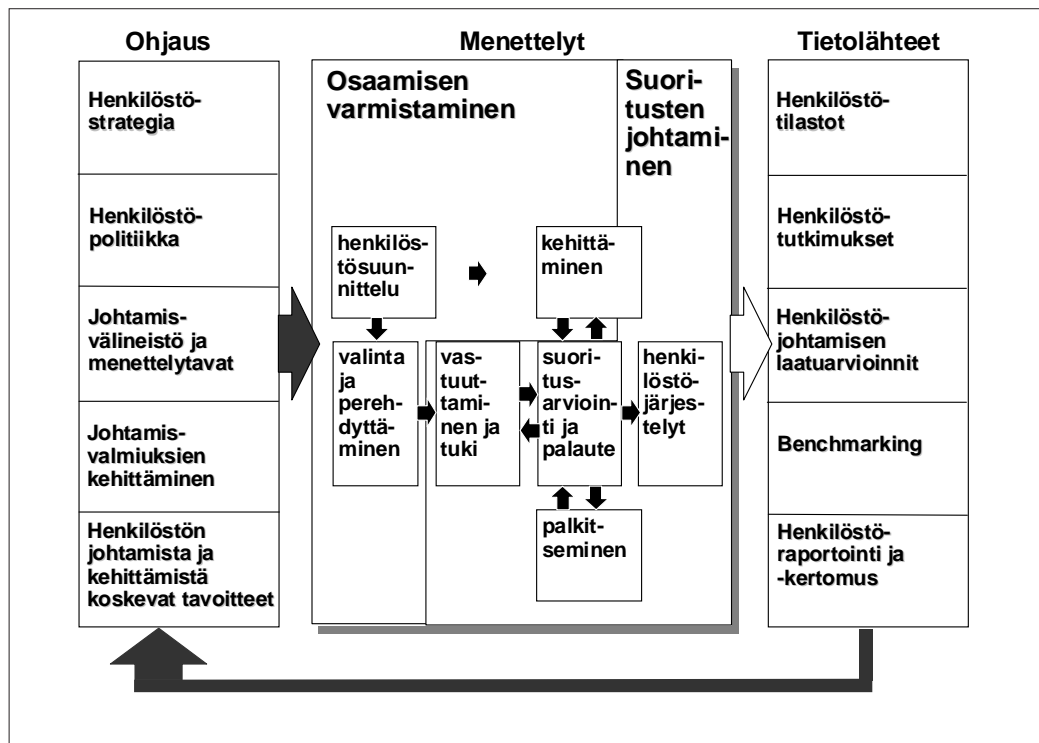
Ohjaus

Henkilöstöstrategia

Henkilöstöpolitiikka

Johtamisvälineistö ja menettelytavat

Johtamisvalmiuksien kehittäminen

Henkilöstön johtamista ja kehittämistä koskevat tavoitteet

Menettelyt

Osaamisen varmistaminen

Suoritusten johtaminen

henkilöstösuunnittelu

kehittäminen

valinta ja perehdyttäminen

vastuuttaminen ja tuki

suoritusarviointi ja palaute

henkilöstöjärjestelyt

palkitseminen

Tietolähteet

Henkilöstötilastot

Henkilöstötutkimukset

Henkilöstöjohtamisen laatuarvioinnit

Benchmarking

Henkilöstöraportointi ja -kertomus